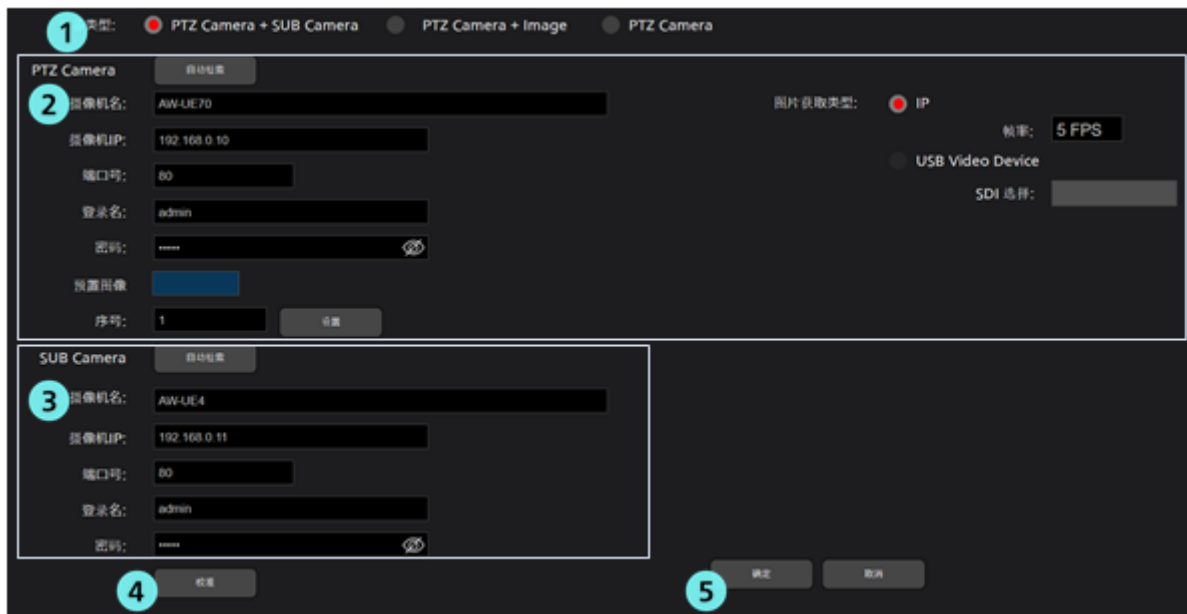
1 类型: PTZ Camera + SUB Camera PTZ Camera + Image PTZ Camera

PTZ Camera 自动检索

2 摄像机名: AW-UE70

摄像机IP: 192.168.0.10

端口号: 80

登录名: admin

密码: ••••••

预置图像

序号: 1 设置

图片获取类型: IP

帧率: 5 FPS

USB Video Device

SDI 选择:

SUB Camera 自动检索

3 摄像机名: AW-UE4

摄像机IP: 192.168.0.11

端口号: 80

登录名: admin

密码: ••••••

4 校准

5 确定 取消